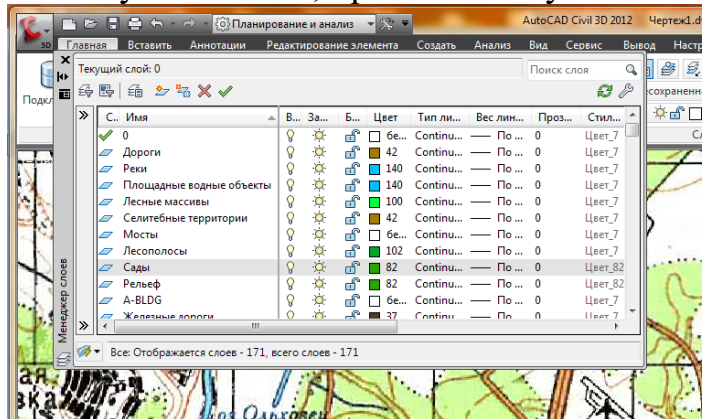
Планирование и анализ

AutoCAD Civil 3D 2012 Чертеж1.dw

Главная Вставить Аннотации Редактирование элемента Создать Анализ Вид Сервис Вывод Настр

Подкл

сохранен

Текущий слой: 0

Поиск слоя

| С.. | Имя | В... | За... | Б... | Цвет | Тип ли... | Вес лин... | Проз... | Стил... |
|---|---|---|---|---|---|---|---|---|---|
| ✓ | 0 | | | | бе... | Continu... | — По ... | 0 | Цвет_7 |
| | Дороги | | | | 42 | Continu... | — По ... | 0 | Цвет_7 |
| | Реки | | | | 140 | Continu... | — По ... | 0 | Цвет_7 |
| | Площадные водные объекты | | | | 140 | Continu... | — По ... | 0 | Цвет_7 |
| | Лесные массивы | | | | 100 | Continu... | — По ... | 0 | Цвет_7 |
| | Селитебные территории | | | | 42 | Continu... | — По ... | 0 | Цвет_7 |
| | Мосты | | | | бе... | Continu... | — По ... | 0 | Цвет_7 |
| | Лесополосы | | | | 102 | Continu... | — По ... | 0 | Цвет_7 |
| | Сады | | | | 82 | Continu... | — По ... | 0 | Цвет_82 |
| | Рельеф | | | | 82 | Continu... | — По ... | 0 | Цвет_82 |
| | A-BLDG | | | | бе... | Continu... | — По ... | 0 | Цвет_7 |
| | Железные дороги | | | | 37 | Continu... | — По ... | 0 | Цвет_7 |

Менеджер слоев

Все: Отображается слоев - 171, всего слоев - 171